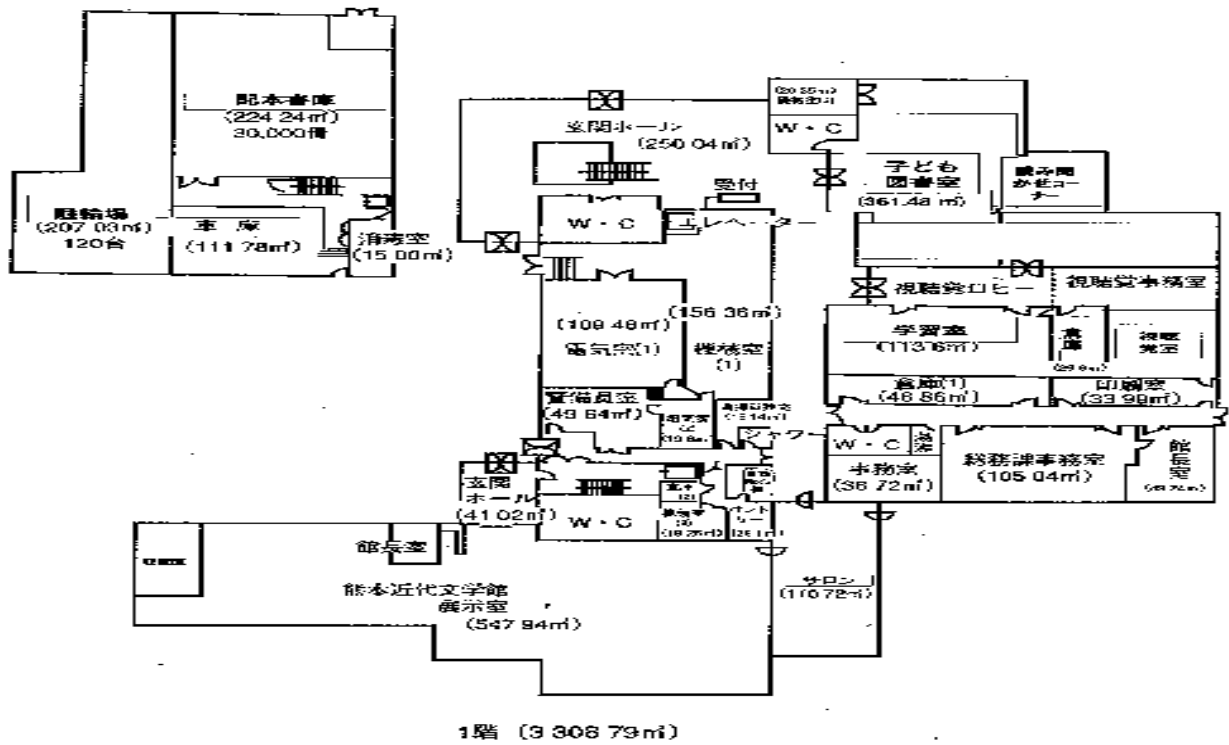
駐輪場
(207.03㎡)
120台

配本書庫
(224.24㎡)
30,000冊

車庫
(111.78㎡)

消毒室
(15.00㎡)

玄関ホール
(250.04㎡)

(20.35㎡)
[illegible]

W・C

子ども
図書室
(361.48㎡)

読み聞かせコーナー

受付

W・C

エレベーター

(156.36㎡)

(109.48㎡)
電気室(1)

機械室
(1)

視聴覚ロビー

視聴覚事務室

学習室
(113.16㎡)

書庫
(29.6㎡)

視聴覚室

書庫(1)
(46.86㎡)

印刷室
(33.99㎡)

警備員室
(49.64㎡)

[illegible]

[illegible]

シャワー

W・C

湯沸

事務室
(36.72㎡)

総務課事務室
(105.04㎡)

館長室
(49.76㎡)

玄関ホール
(41.02㎡)

W・C

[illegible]

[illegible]

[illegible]

館長室

能本近代文学館
展示室
(547.94㎡)

サロン
(110.72㎡)

1階 (3,308.79㎡)